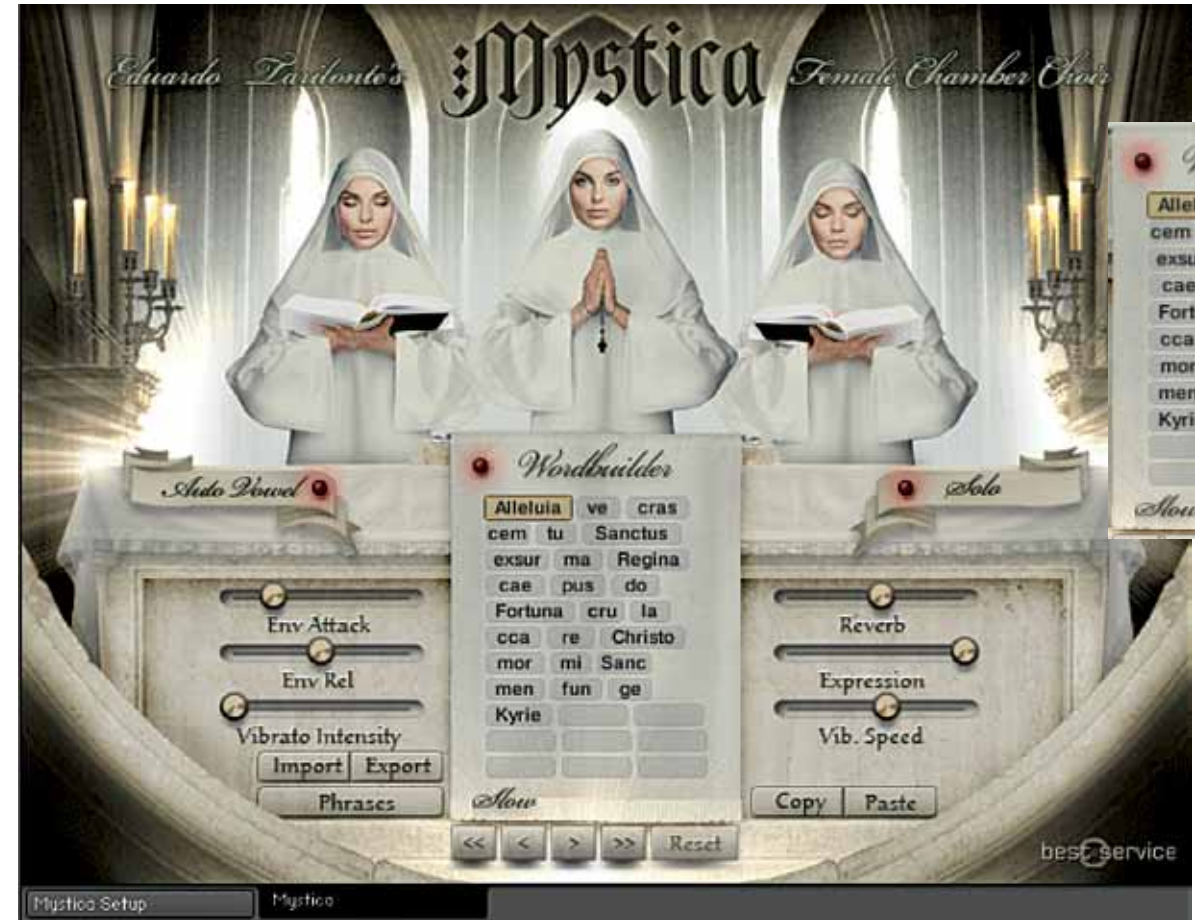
Eduardo Tarilonte's Mystica Female Chamber Choir

Auto Vowel

Wordbuilder

Alleluia ve cras
cem tu Sanctus
exsur ma Regina
cae pus do
Fortuna cru la
cca re Christo
mor mi Sanc
men fun ge
Kyrie

Slow

Solo

Env Attack
Env Rel
Vibrato Intensity
Import Export
Phrases

Reverb
Expression
Vib. Speed
Copy Paste

<< < > >> Reset

Alle
cem
exsu
cae
Fort
cca
mor
men
Kyri
Slow

best service

Mystica Setup
Mystica